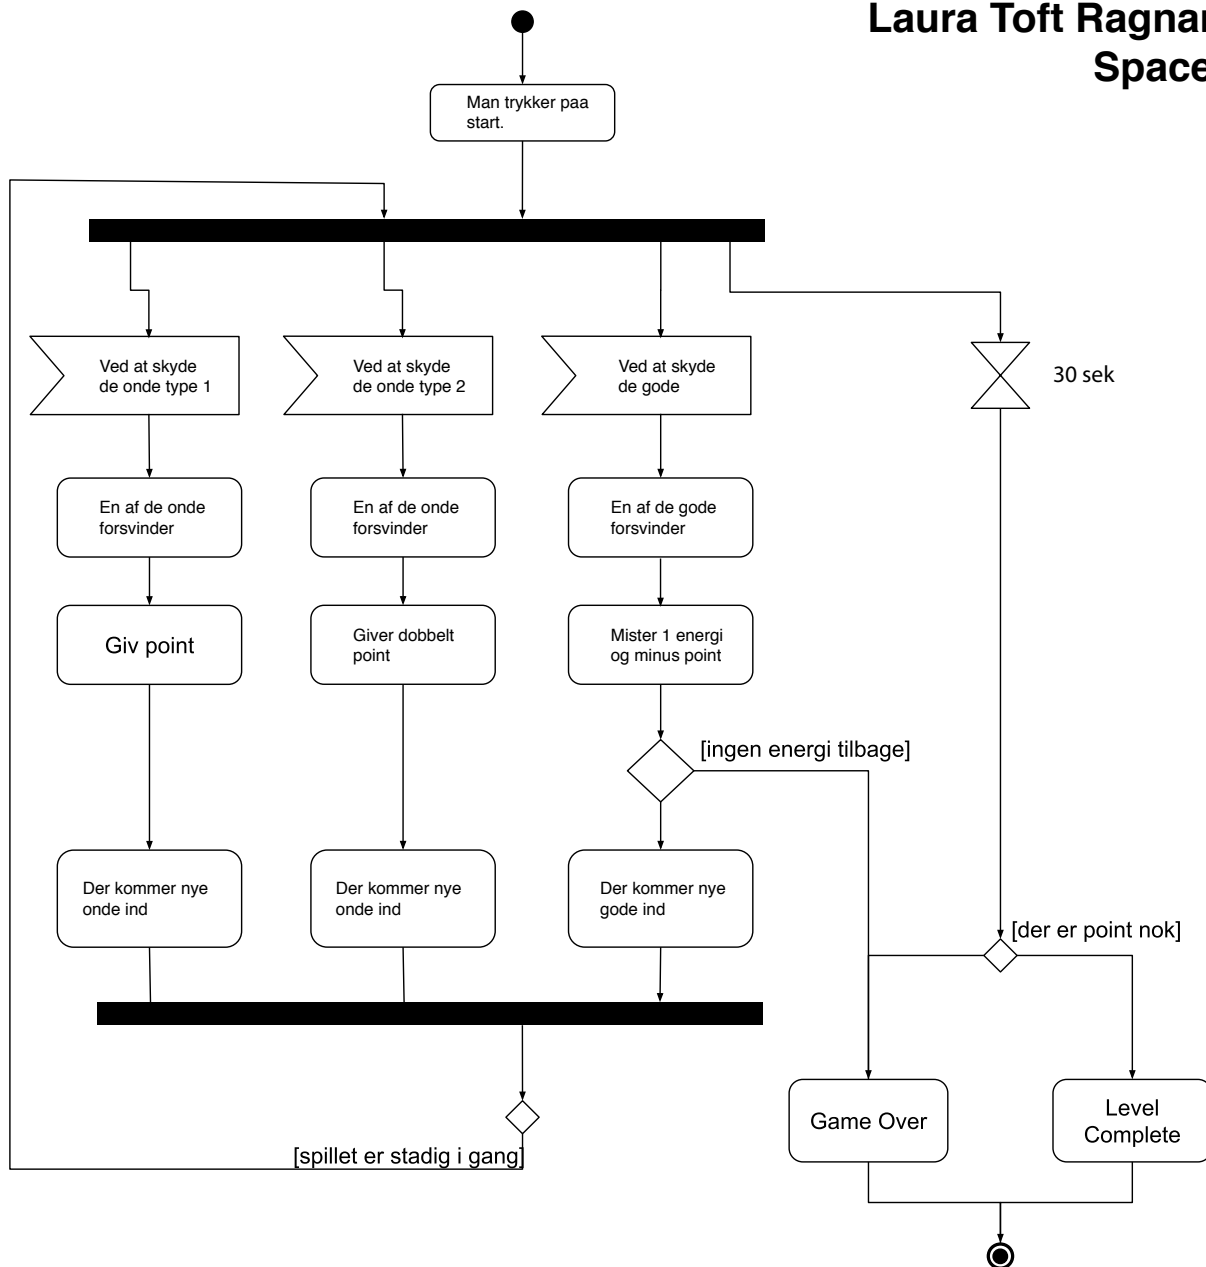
Laura Toft Ragnar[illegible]
Space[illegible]

Man trykker paa start.

Ved at skyde de onde type 1

Ved at skyde de onde type 2

Ved at skyde de gode

30 sek

En af de onde forsvinder

En af de onde forsvinder

En af de gode forsvinder

Giv point

Giver dobbelt point

Mister 1 energi og minus point

[ingen energi tilbage]

Der kommer nye onde ind

Der kommer nye onde ind

Der kommer nye gode ind

[der er point nok]

[spillet er stadig i gang]

Game Over

Level Complete